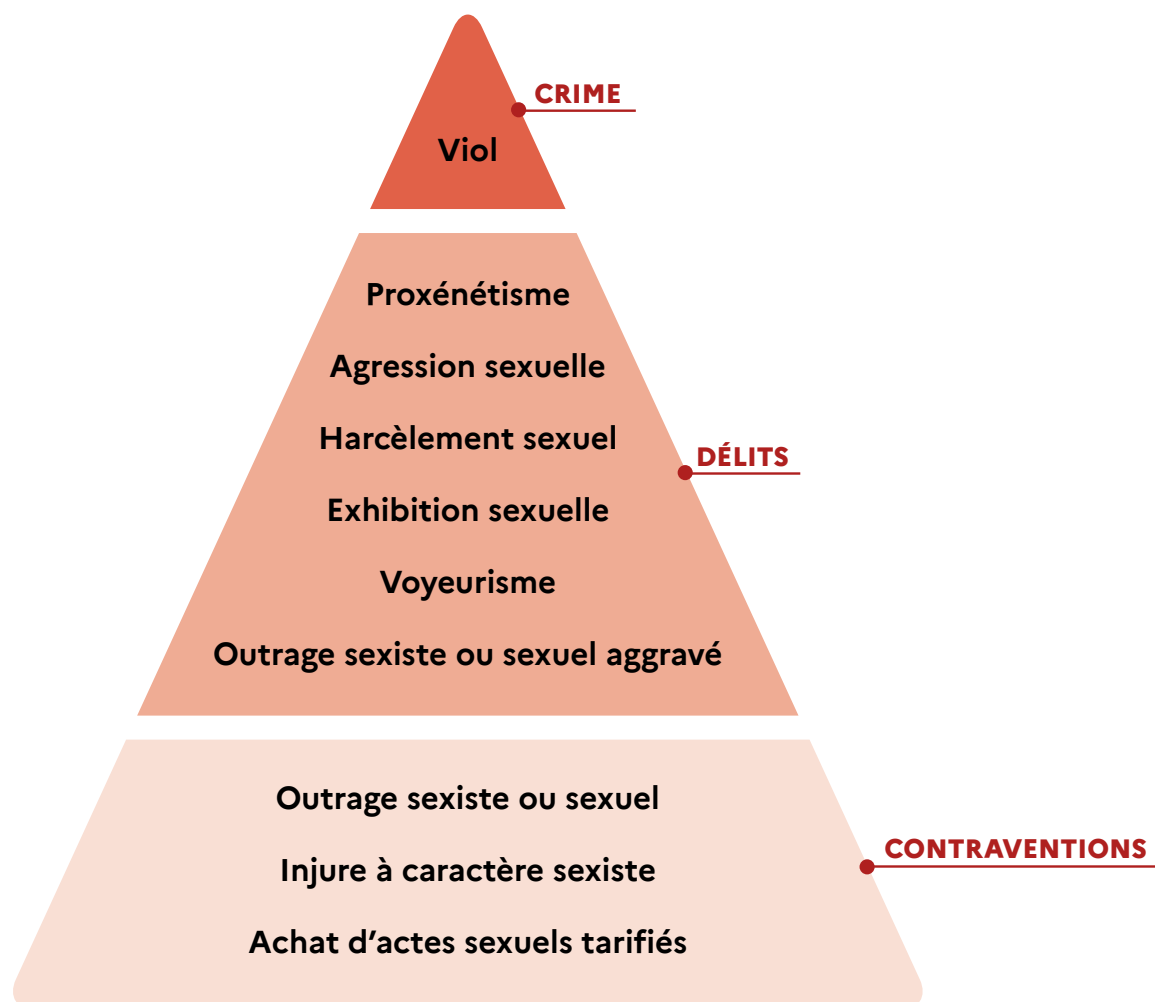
Viol

CRIME

Proxénétisme

Agression sexuelle

Harcèlement sexuel

Exhibition sexuelle

Voyeurisme

Outrage sexiste ou sexuel aggravé

DÉLITS

Outrage sexiste ou sexuel

Injure à caractère sexiste

Achat d'actes sexuels tarifiés

CONTRAVENTIONS